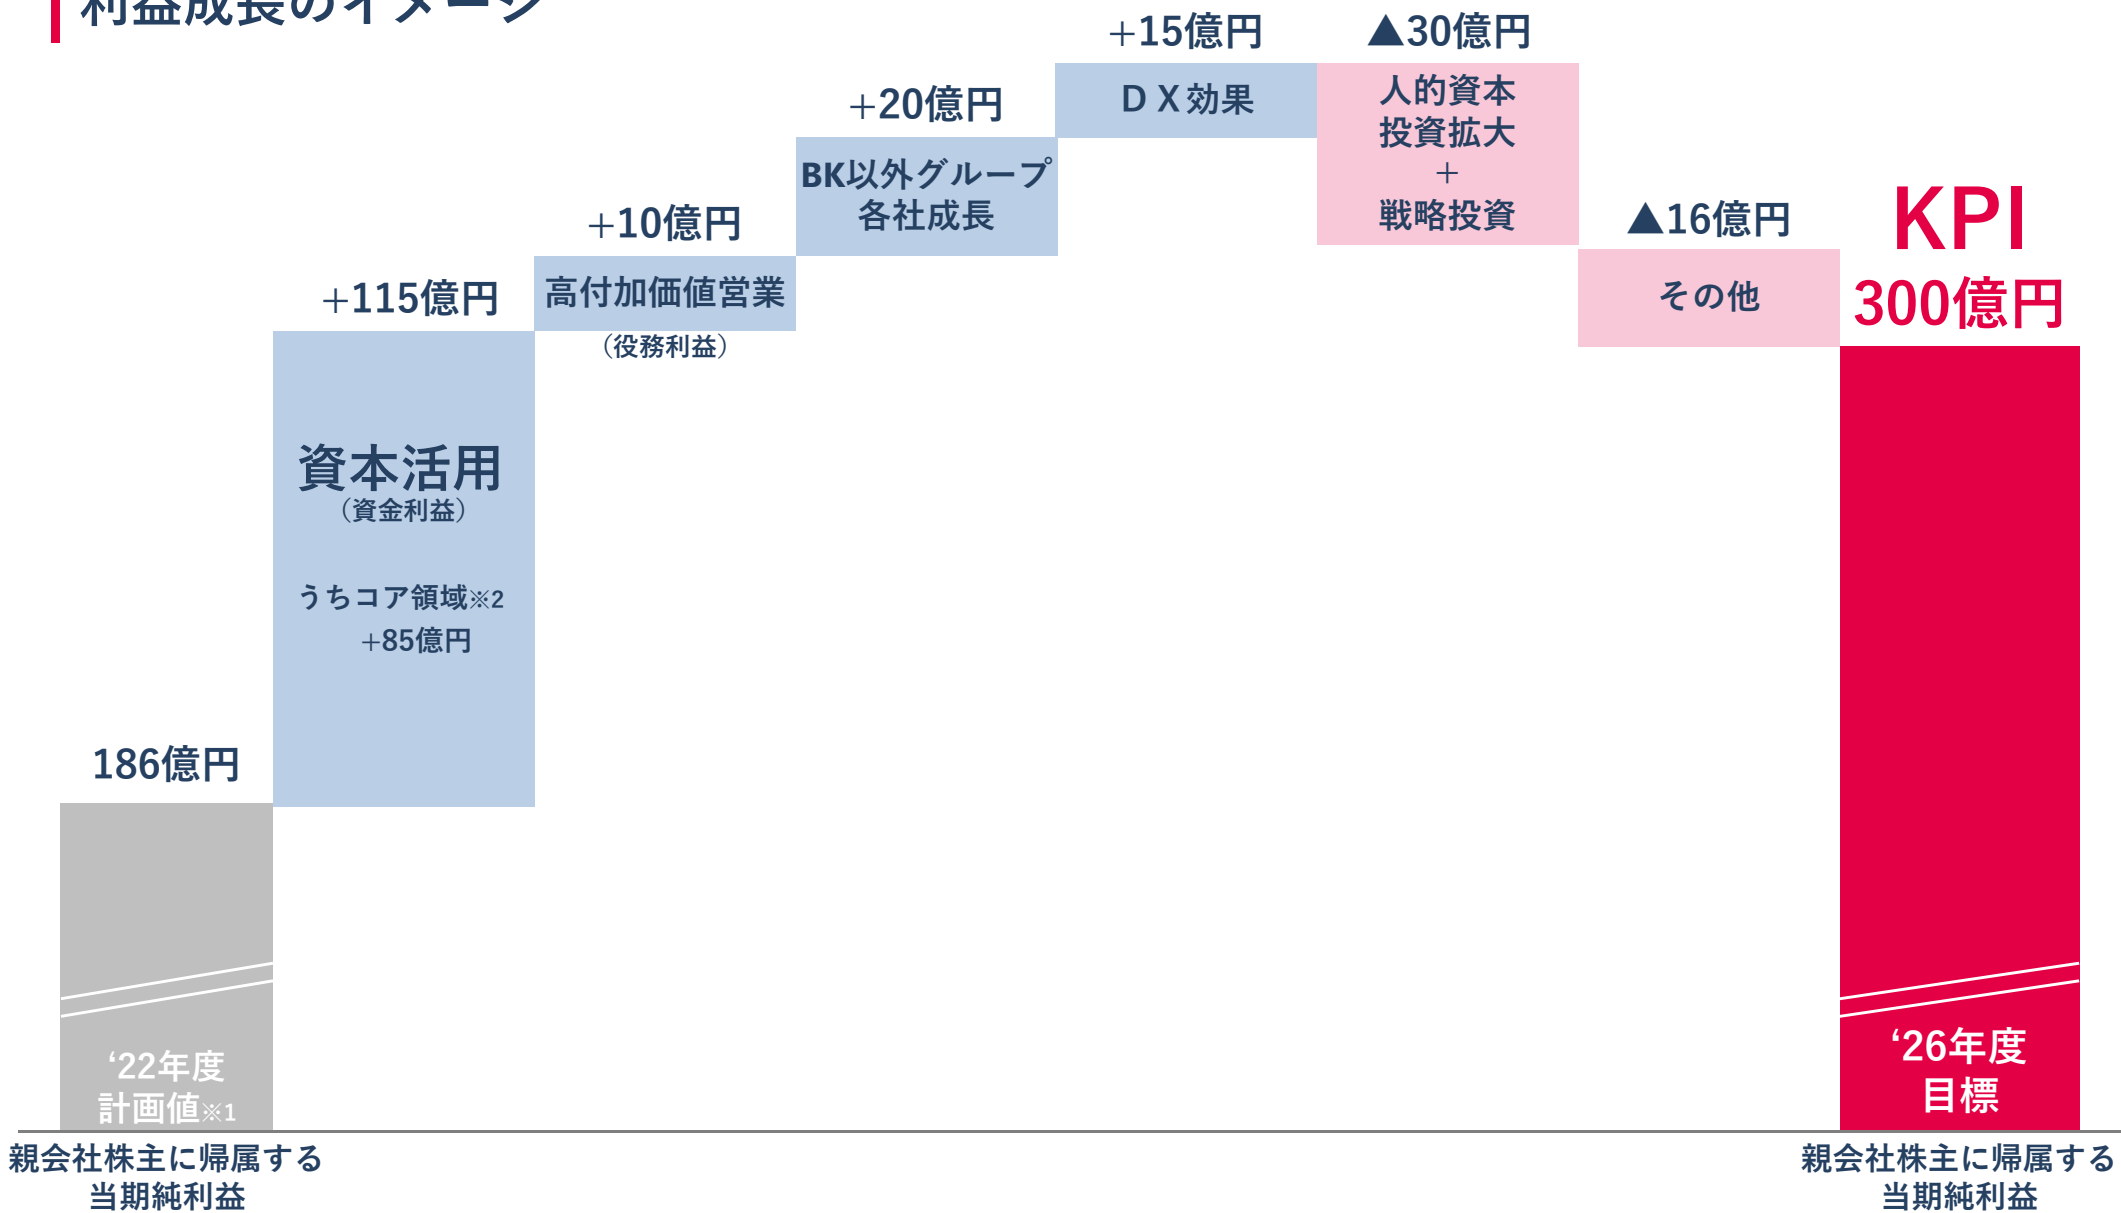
利益成長のイメージ

+15億円
DX効果

▲30億円
人的資本
投資拡大
+
戦略投資

+20億円
BK以外グループ
各社成長

+10億円
高付加価値営業
（役務利益）

▲16億円
その他

KPI
300億円

+115億円
資本活用
（資金利益）
うちコア領域※2
+85億円

186億円

‘22年度
計画値※1

‘26年度
目標

親会社株主に帰属する
当期純利益

親会社株主に帰属する
当期純利益